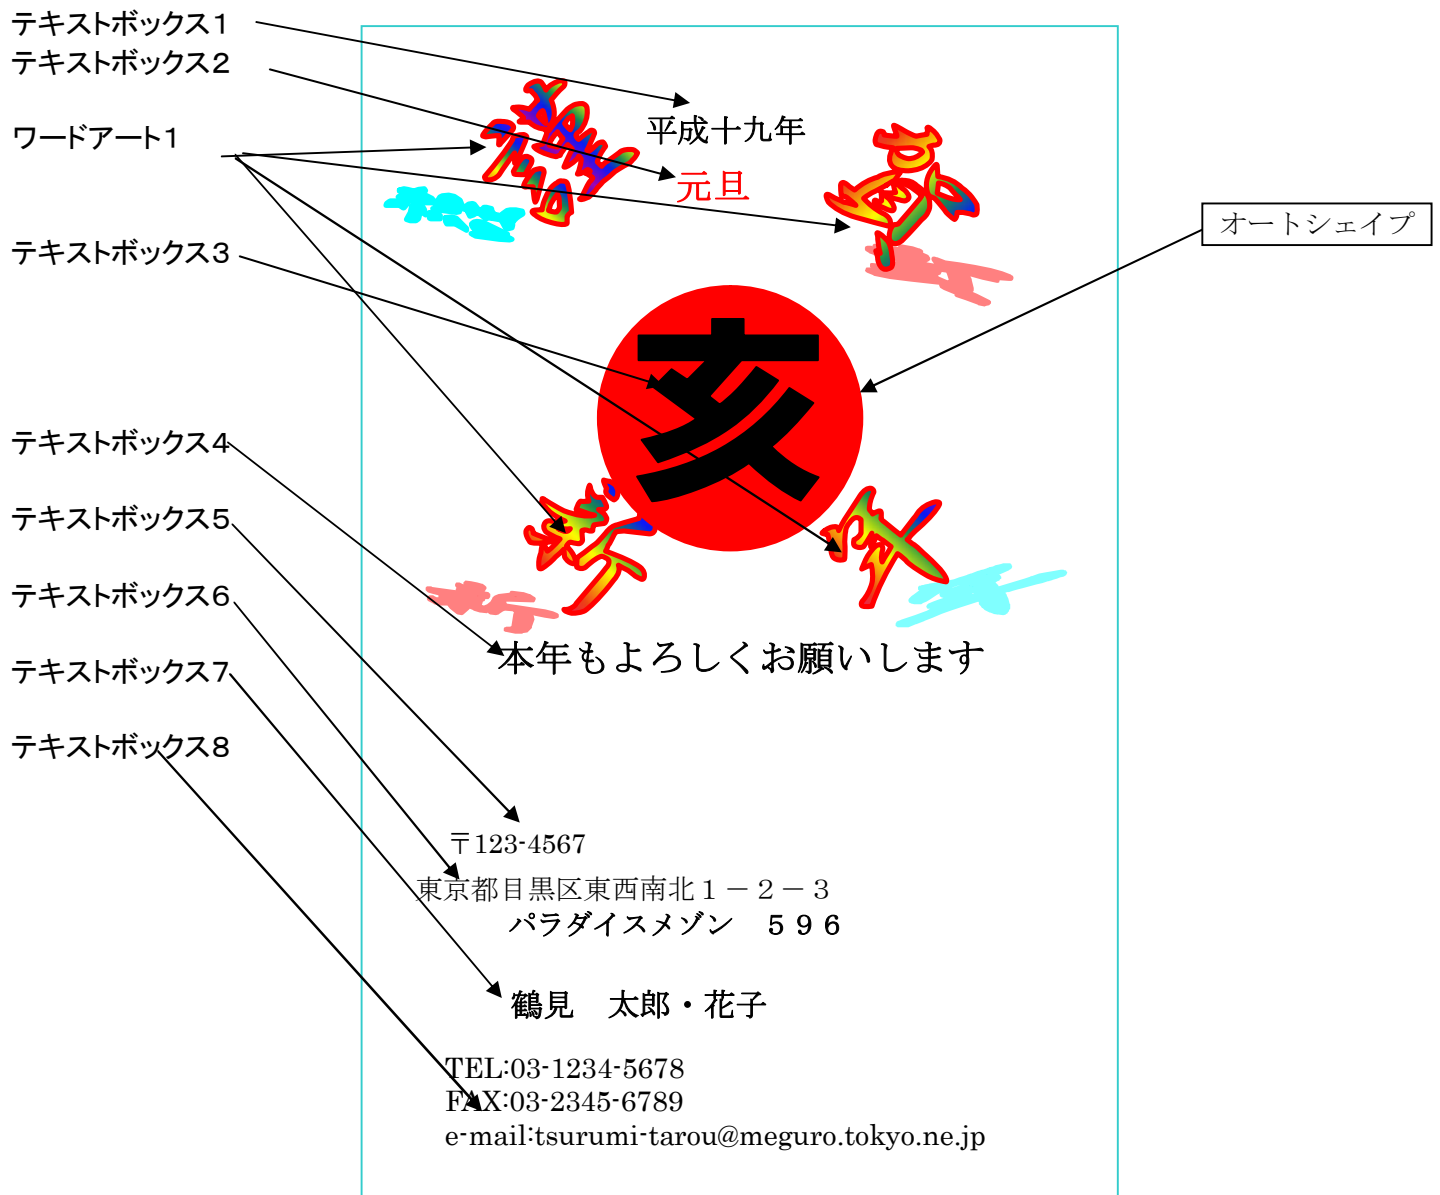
テキストボックス１
テキストボックス2
ワードアート1
テキストボックス3
テキストボックス4
テキストボックス5
テキストボックス6
テキストボックス7
テキストボックス8

平成十九年
元旦

オートシェイプ

亥

本年もよろしくお願いします

〒123-4567
東京都目黒区東西南北１－２－３
パラダイスメゾン　５９６

鶴見　太郎・花子

TEL:03-1234-5678
FAX:03-2345-6789
e-mail:tsurumi-tarou@meguro.tokyo.ne.jp